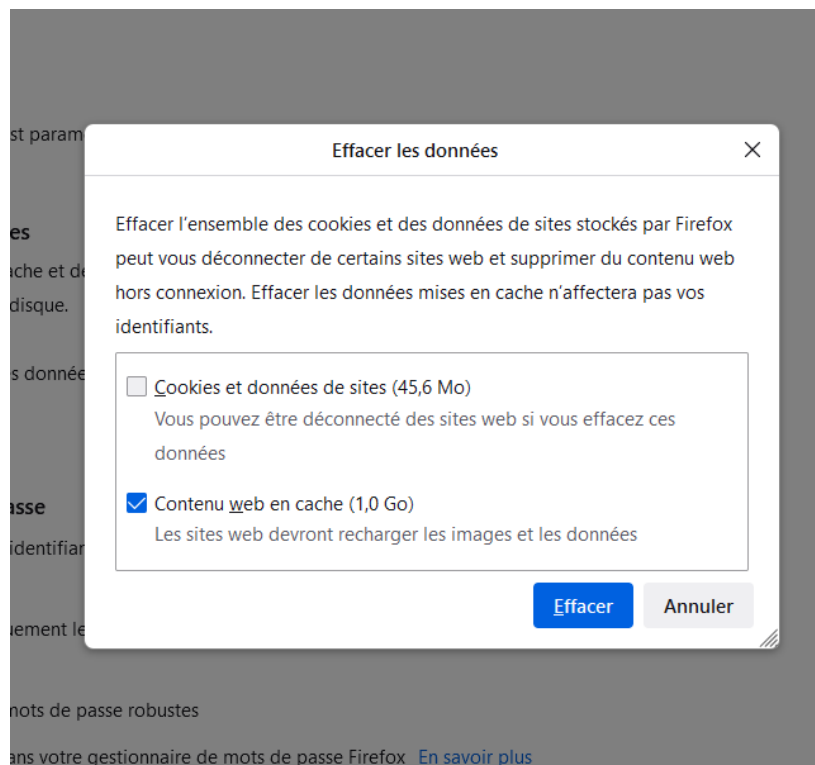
st param

es

ache et de
disque.

s donnée

asse

identifian

uement le

mots de passe robustes

ans votre gestionnaire de mots de passe Firefox En savoir plus

Effacer les données

Effacer l'ensemble des cookies et des données de sites stockés par Firefox peut vous déconnecter de certains sites web et supprimer du contenu web hors connexion. Effacer les données mises en cache n'affectera pas vos identifiants.

Cookies et données de sites (45,6 Mo)
Vous pouvez être déconnecté des sites web si vous effacez ces données

Contenu web en cache (1,0 Go)
Les sites web devront recharger les images et les données

Effacer
Annuler